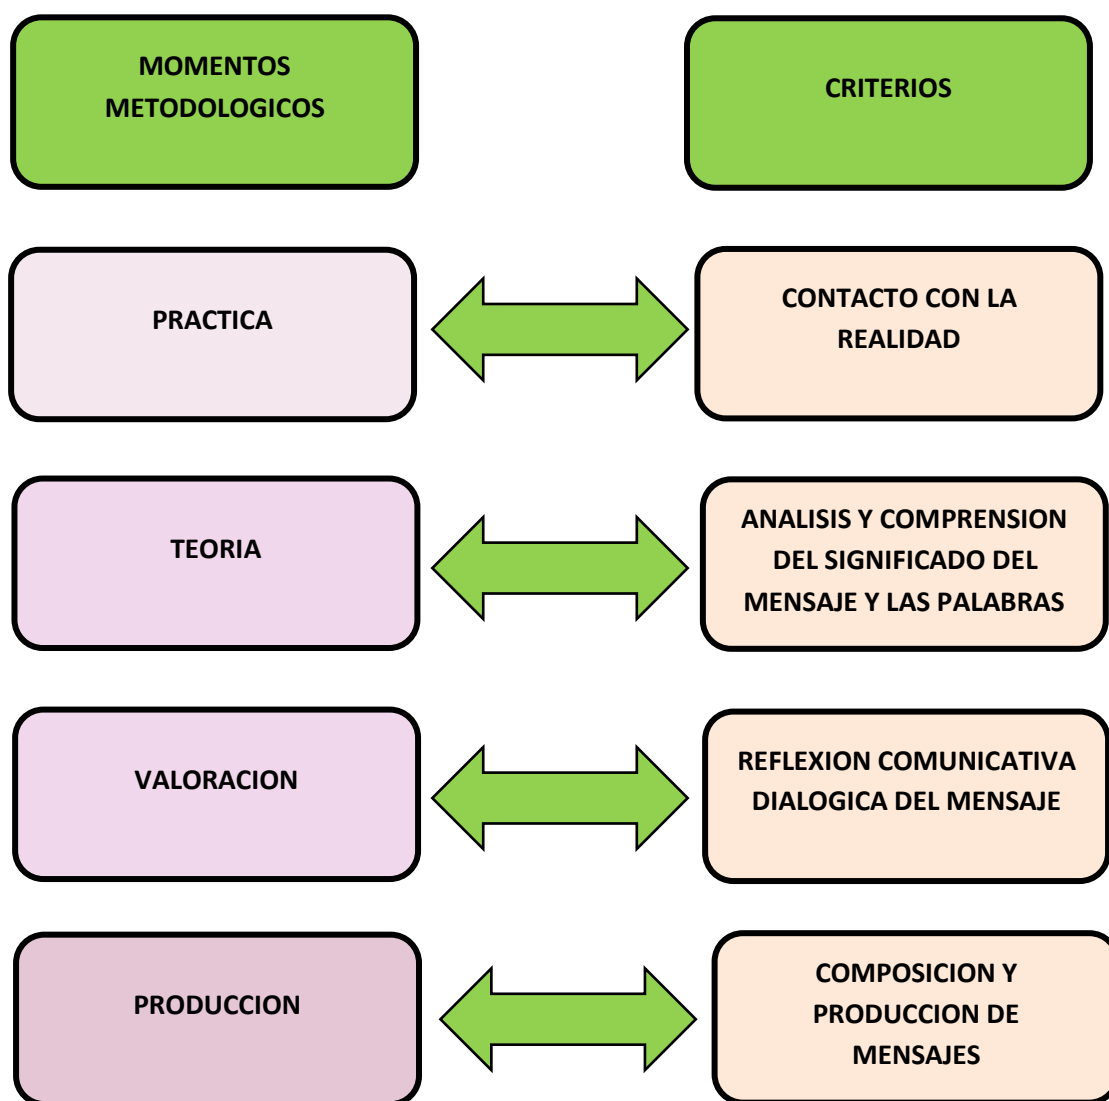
MOMENTOS METODOLOGICOS

CRITERIOS

PRACTICA

CONTACTO CON LA REALIDAD

TEORIA

ANALISIS Y COMPRENSION DEL SIGNIFICADO DEL MENSAJE Y LAS PALABRAS

VALORACION

REFLEXION COMUNICATIVA DIALOGICA DEL MENSAJE

PRODUCCION

COMPOSICION Y PRODUCCION DE MENSAJES